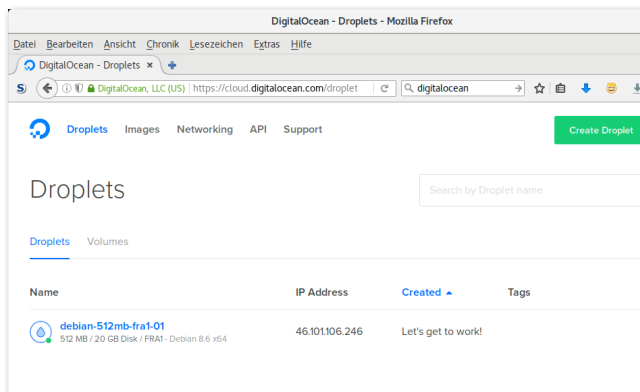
DigitalOcean - Droplets - Mozilla Firefox

Datei Bearbeiten Ansicht Chronik Lesezeichen Extras Hilfe

DigitalOcean - Droplets ×

DigitalOcean, LLC (US) | https://cloud.digitalocean.com/droplet

digitalocean

Droplets Images Networking API Support

Create Droplet

Droplets

Search by Droplet name

Droplets Volumes

| Name | IP Address | Created | Tags |
|---|---|---|---|
| debian-512mb-fra1-01 512 MB / 20 GB Disk / FRA1 - Debian 8.6 x64 | 46.101.106.246 | Let's get to work! | |